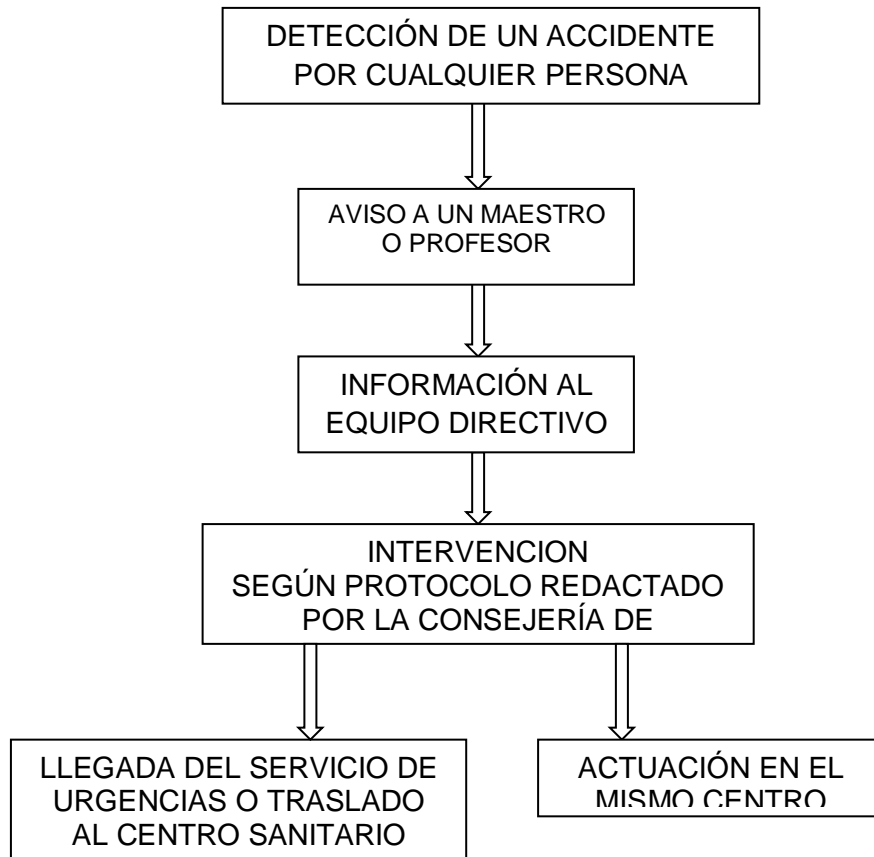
DETECCIÓN DE UN ACCIDENTE POR CUALQUIER PERSONA

AVISO A UN MAESTRO O PROFESOR

INFORMACIÓN AL EQUIPO DIRECTIVO

INTERVENCION SEGÚN PROTOCOLO REDACTADO POR LA CONSEJERÍA DE

LLEGADA DEL SERVICIO DE URGENCIAS O TRASLADO AL CENTRO SANITARIO

ACTUACIÓN EN EL MISMO CENTRO